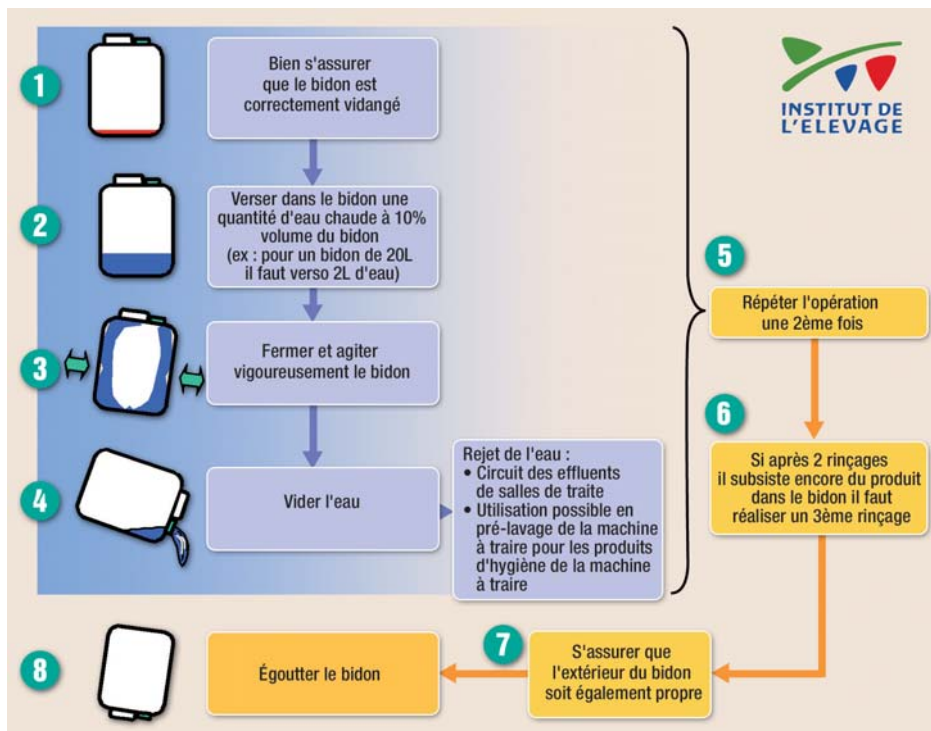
INSTITUT DE L'ELEVAGE

1

Bien s'assurer que le bidon est correctement vidangé

2

Verser dans le bidon une quantité d'eau chaude à 10% volume du bidon (ex : pour un bidon de 20L il faut verso 2L d'eau)

3

Fermer et agiter vigoureusement le bidon

4

Vider l'eau

Rejet de l'eau :
• Circuit des effluents de salles de traite
• Utilisation possible en pré-lavage de la machine à traire pour les produits d'hygiène de la machine à traire

5

Répéter l'opération une 2ème fois

6

Si après 2 rinçages il subsiste encore du produit dans le bidon il faut réaliser un 3ème rinçage

7

S'assurer que l'extérieur du bidon soit également propre

8

Égoutter le bidon